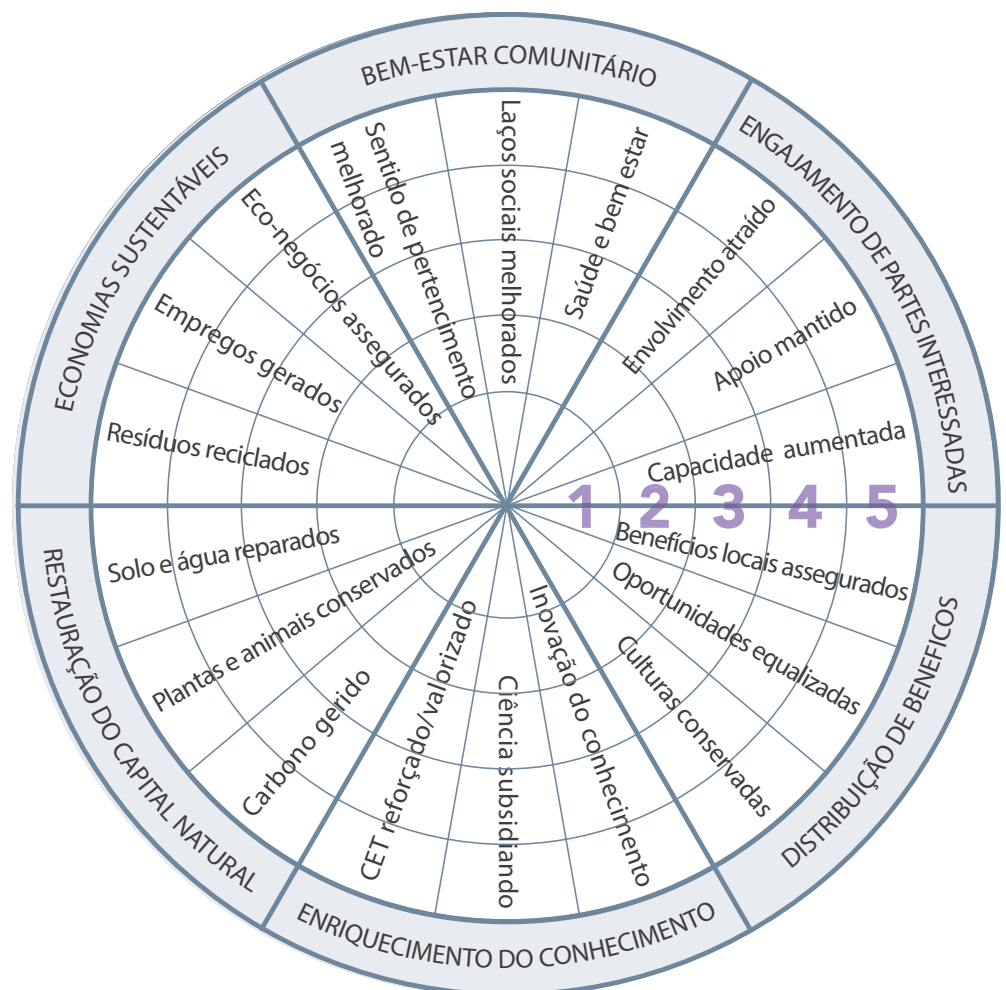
BEM-ESTAR COMUNITÁRIO

Sentido de pertencimento melhorado

Laços sociais melhorados

Saúde e bem estar

ENGAJAMENTO DE PARTES INTERESSADAS

Envolvimento atraído

Apoio mantido

Capacidade aumentada

1 2 3 4 5

DISTRIBUIÇÃO DE BENEFICOS

Benefícios locais assegurados

Oportunidades equalizadas

Culturas conservadas

ENRIQUECIMENTO DO CONHECIMENTO

Inovação do conhecimento

Ciência subsidiando

CET reforçado/valorizado

RESTAURAÇÃO DO CAPITAL NATURAL

Carbono gerido

Plantas e animais conservados

Solo e água reparados

ECONOMIAS SUSTENTÁVEIS

Resíduos reciclados

Empregos gerados

Eco-negócios assegurados